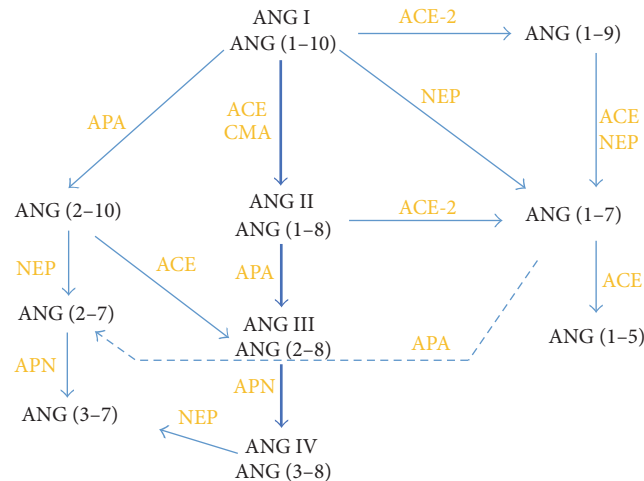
ANG I
ANG (1–10)

ACE-2

ANG (1–9)

APA

ACE
CMA

NEP

ACE
NEP

ANG (2–10)

ANG II
ANG (1–8)

ACE-2

ANG (1–7)

NEP

ACE

APA

ACE

ANG (2–7)

ANG III
ANG (2–8)

APA

ANG (1–5)

APN

APN

NEP

ANG (3–7)

ANG IV
ANG (3–8)